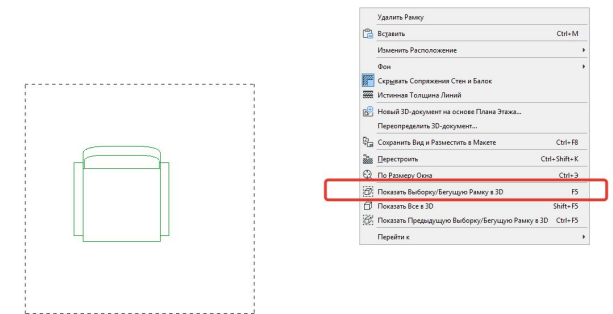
Удалить Рамку
Вставить Ctrl+M
Изменить Расположение
Фон
Скрывать Сопряжения Стен и Балок
Истинная Толщина Линий
Новый 3D-документ на основе Плана Этажа...
Переопределить 3D-документ...
Сохранить Вид и Разместить в Макете Ctrl+F8
Перестроить Ctrl+Shift+K
По Размеру Окна Ctrl+Э
Показать Выборку/Бегущую Рамку в 3D F5
Показать Все в 3D Shift+F5
Показать Предыдущую Выборку/Бегущую Рамку в 3D Ctrl+F5
Перейти к